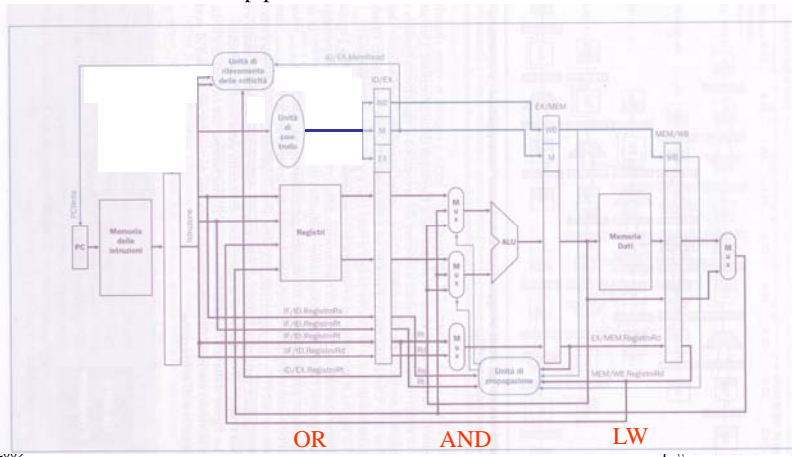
Unità di rilevamento delle criticità

ID/EX.MemRead

ID/EX

WB

M

EX

Unità di controllo

EX/MEM

WB

M

MEM/WB

WB

PCWrite

PC

Memoria delle istruzioni

Istruzione

Registri

M
u
x

M
u
x

ALU

Memoria Dati

M
u
x

IF/ID.RegistroRs

IF/ID.RegistroRt

IF/ID.RegistroRt

IF/ID.RegistroRd

Rt

Rd

Rs

Rt

M
u
x

EX/MEM.RegistroRd

ID/EX.RegistroRt

Unità di propagazione

MEM/WB.RegistroRd

OR

AND

LW